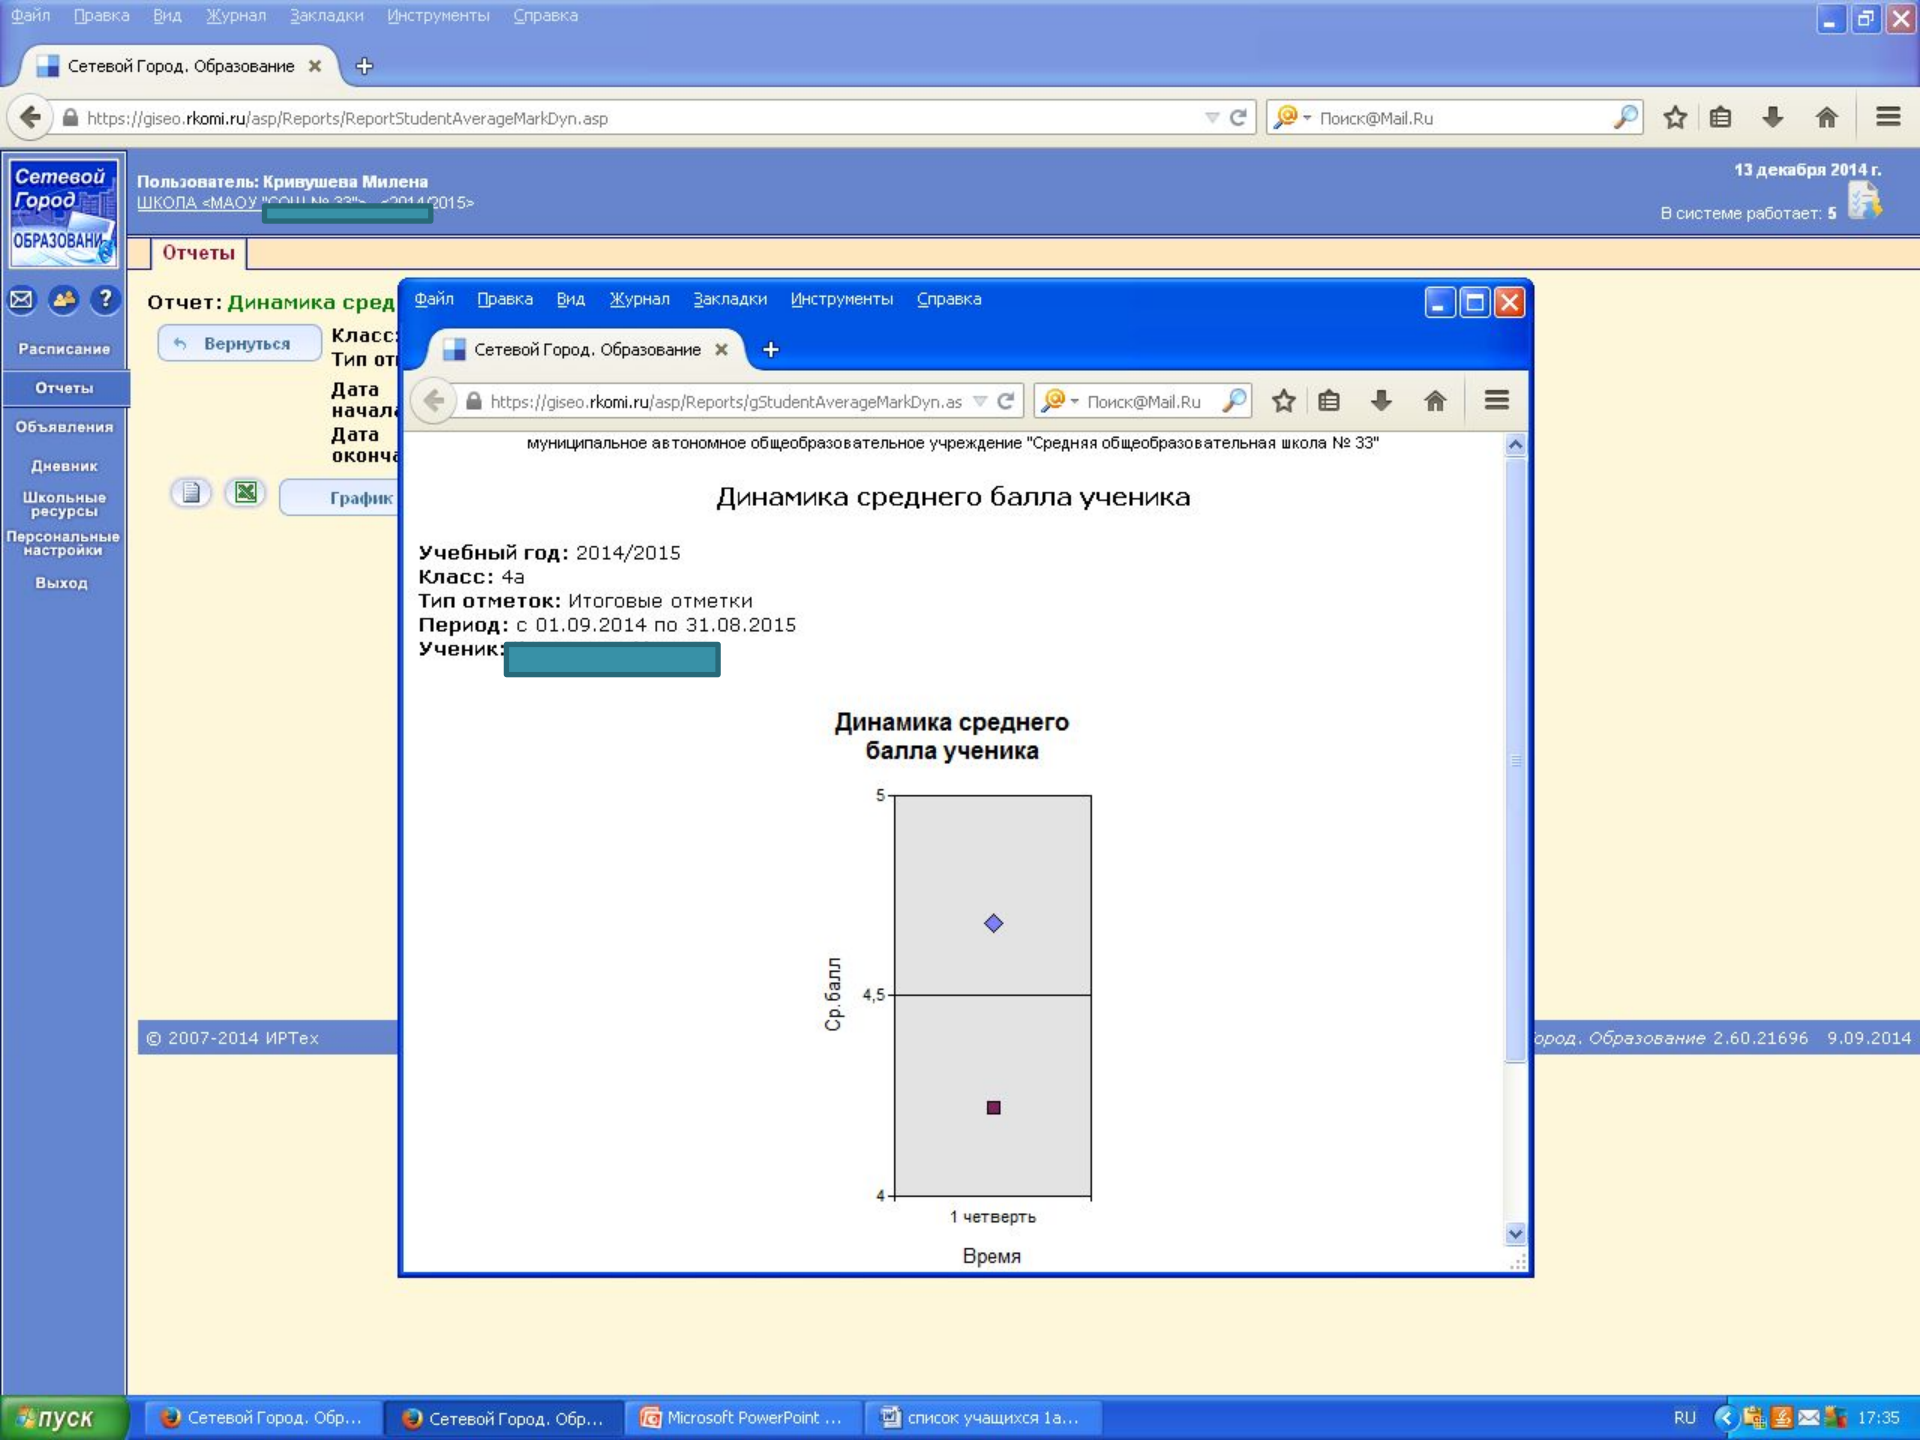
Файл Правка Вид Журнал Закладки Инструменты Справка

Сетевой Город. Образование

https://giseo.rkomi.ru/asp/Reports/ReportStudentAverageMarkDyn.asp

Поиск@Mail.Ru

Сетевой Город ОБРАЗОВАНИЕ

Пользователь: Кривушева Милена
ШКОЛА «МАОУ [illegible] «2014/2015»

13 декабря 2014 г.
В системе работает: 5

Отчеты

Расписание
Отчеты
Объявления
Дневник
Школьные ресурсы
Персональные настройки
Выход

Отчет: Динамика сред

Вернуться

Класс:
Тип от
Дата начала
Дата оконча

График

© 2007-2014 ИРТех

ород. Образование 2.60.21696 9.09.2014

Файл Правка Вид Журнал Закладки Инструменты Справка

Сетевой Город. Образование

https://giseo.rkomi.ru/asp/Reports/gStudentAverageMarkDyn.as

Поиск@Mail.Ru

муниципальное автономное общеобразовательное учреждение "Средняя общеобразовательная школа № 33"

Динамика среднего балла ученика

Учебный год: 2014/2015
Класс: 4а
Тип отметок: Итоговые отметки
Период: с 01.09.2014 по 31.08.2015
Ученик: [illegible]

Динамика среднего балла ученика

5
4,5
4
Ср.балл
1 четверть
Время

пуск
Сетевой Город. Обр...
Сетевой Город. Обр...
Microsoft PowerPoint ...
список учащихся 1а...
RU
17:35